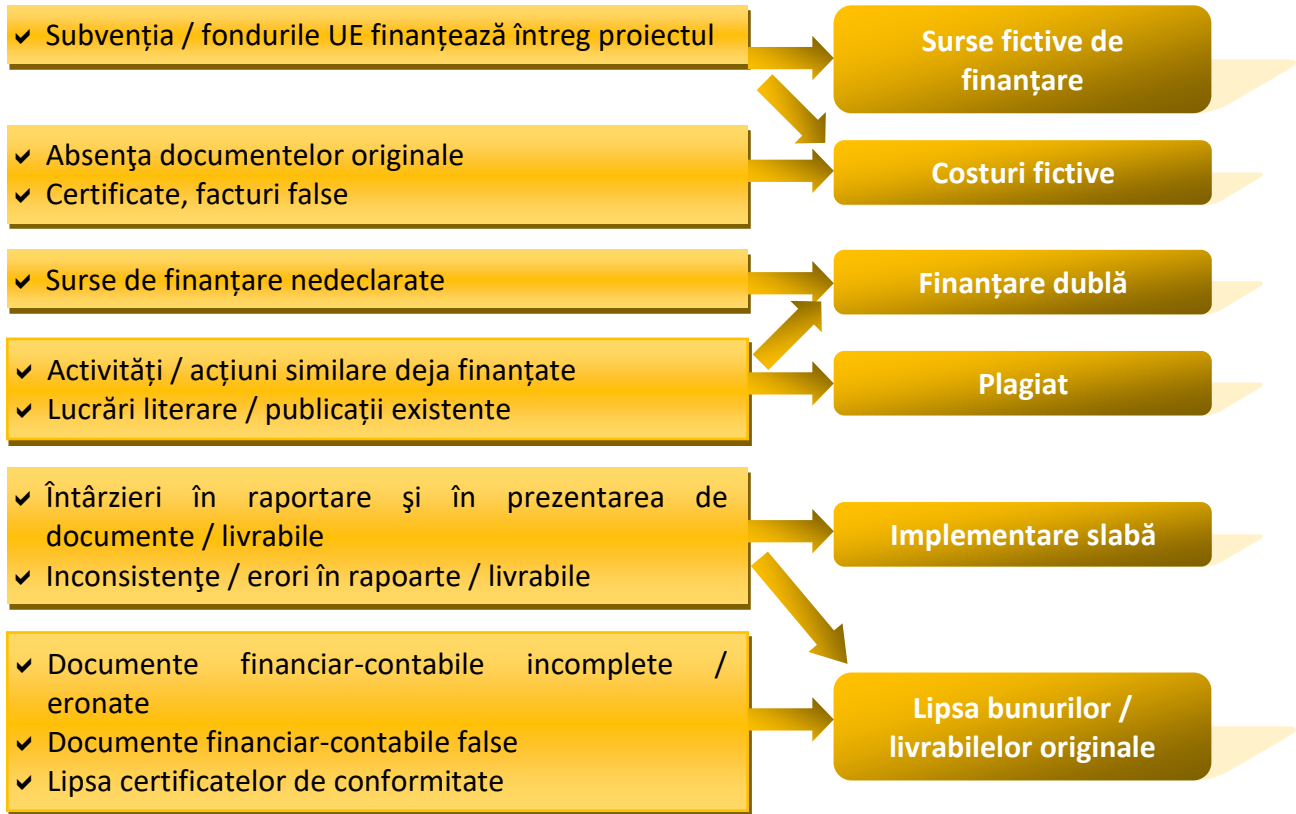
✔ Subvenția / fondurile UE finanțează întreg proiectul

Surse fictive de finanțare

✔ Absenţa documentelor originale
✔ Certificate, facturi false

Costuri fictive

✔ Surse de finanțare nedeclarate

Finanțare dublă

✔ Activități / acțiuni similare deja finanțate
✔ Lucrări literare / publicații existente

Plagiat

✔ Întârzieri în raportare şi în prezentarea de documente / livrabile
✔ Inconsistenţe / erori în rapoarte / livrabile

Implementare slabă

✔ Documente financiar-contabile incomplete / eronate
✔ Documente financiar-contabile false
✔ Lipsa certificatelor de conformitate

Lipsa bunurilor / livrabilelor originale